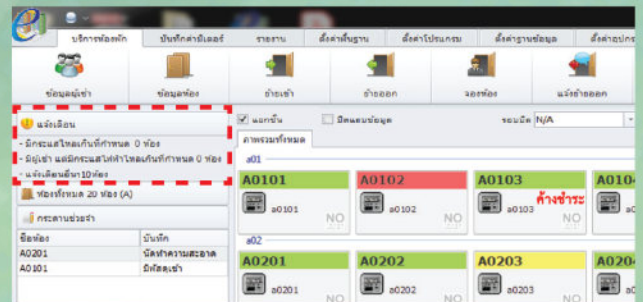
บริการห้องพัก | บันทึกค่ามิเตอร์ | รายงาน | ตั้งค่าพื้นฐาน | ตั้งค่าโปรแกรม | ตั้งค่าฐานข้อมูล | ตั้งค่าอุปกร

ข้อมูลผู้เช่า | ข้อมูลห้อง | ย้ายเข้า | ย้ายออก | จองห้อง | แจ้งย้ายออก

แจ้งเตือน
- มีกระแสไฟเกินที่กำหนด 0 ห้อง
- มีผู้เช่า แต่มีกระแสไฟต่ำกว่าที่กำหนด 0 ห้อง
- แจ้งเตือนอื่นๆ 10 ห้อง

ห้องทั้งหมด 20 ห้อง (A)

กระดานช่วยจำ

| ชื่อห้อง | บันทึก |
|---|---|
| A0201 | นัดทำความสะอาด |
| A0101 | มีพัสดุเช่า |

แยกชั้น | ปิดแผงข้อมูล | รอบบิล N/A

ภาพรวมทั้งหมด

a01

A0101 a0101 NO
A0102 a0102 NO
A0103 ค้างชำระ a0103 NO
A010

a02

A0201 a0201 NO
A0202 a0202 NO
A0203 a0203 NO
A020